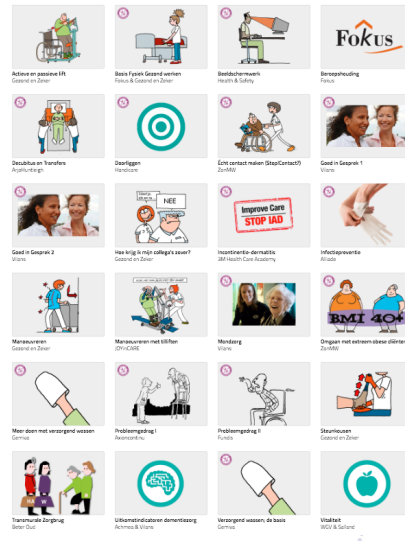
Actieve en passieve lift
Gezond en Zeker

Basis Fysiek Gezond werken
Fokus & Gezond en Zeker

Beeldschermwerk
Health & Safety

Fokus
Beroepshouding
Fokus

Decubitus en Transfers
ArjoHuntleigh

Doorliggen
Handicare

Écht contact maken (Stop!Contact?)
ZonMW

Goed in Gesprek 1
Vilans

Goed in Gesprek 2
Vilans

NEE
Hoe krijg ik mijn collega's zover?
Gezond en Zeker

Improve Care
STOP IAD
Incontinentie-dermatitis
3M Health Care Academy

Infectiepreventie
Alliade

Manoeuvreren
Gezond en Zeker

Manoeuvreren met tilliften
JOYinCARE

Mondzorg
Vilans

BMI 40+
Omgaan met extreem obese cliënten
Gezond en Zeker

Meer doen met verzorgend wassen
Gerniva

Probleemgedrag I
Axioncontinu

Probleemgedrag II
Fundis

Steunkousen
Gezond en Zeker

Transmurale Zorgbrug
Beter Oud

Uitkomstindicatoren dementiezorg
Actiz & Vilans

Verzorgend wassen, de basis
Gerniva

Vitaliteit
WGV & Sailand